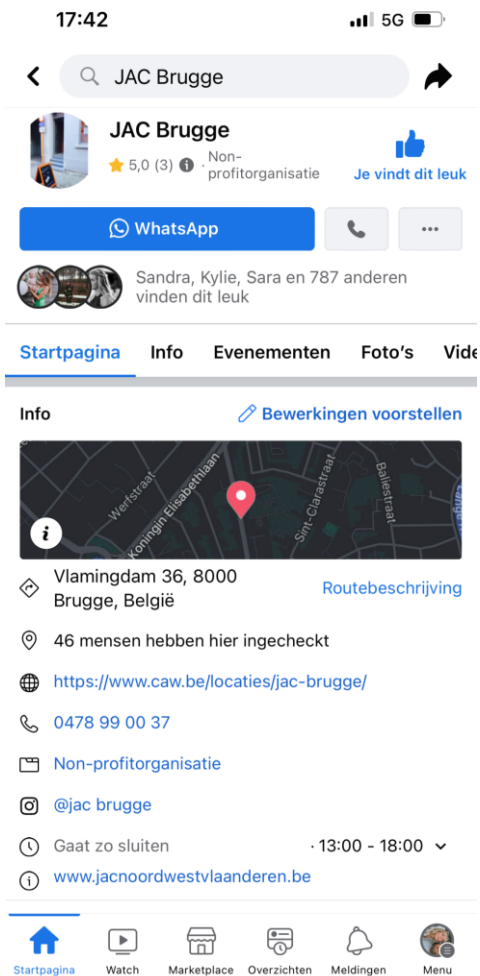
17:42 5G

JAC Brugge

JAC Brugge
5,0 (3) · Non-profitorganisatie
Je vindt dit leuk

WhatsApp

Sandra, Kylie, Sara en 787 anderen vinden dit leuk

Startpagina Info Evenementen Foto's Vide

Info
Bewerkingen voorstellen

Werfstraat
Koningin Elisabethlaan
Sint-Clarastraat
Baliestraat

Vlamingdam 36, 8000 Brugge, België
Routebeschrijving

46 mensen hebben hier ingecheckt

https://www.caw.be/locaties/jac-brugge/

0478 99 00 37

Non-profitorganisatie

@jac brugge

Gaat zo sluiten · 13:00 - 18:00

www.jacnoordwestvlaanderen.be

Startpagina Watch Marketplace Overzichten Meldingen Menu